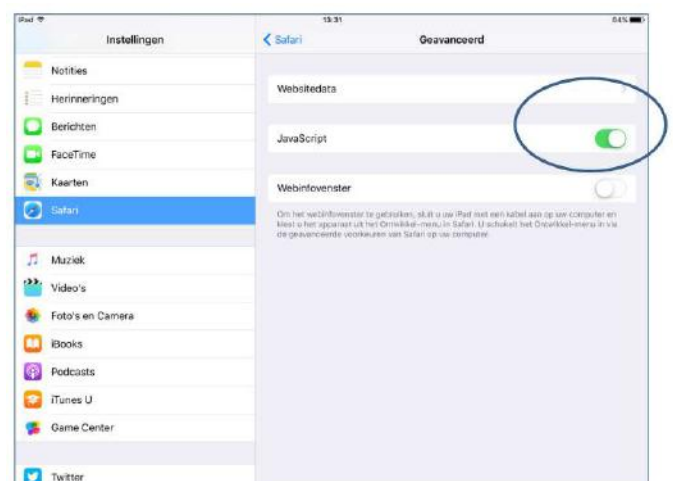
iPad
13:31
84%

Instellingen

Notities
Herinneringen
Berichten
FaceTime
Kaarten
Safari

Muziek
Video's
Foto's en Camera
iBooks
Podcasts
iTunes U
Game Center

Twitter

Safari
Geavanceerd

Websitedata

JavaScript

Webinfovenster

Om het webinfovenster te gebruiken, sluit u uw iPad met een kabel aan op uw computer en kiest u het apparaat uit het Ontwikkel-menu in Safari. U schakelt het Ontwikkel-menu in via de geavanceerde voorkeuren van Safari op uw computer.